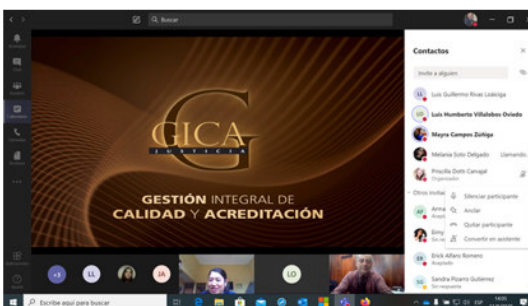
Buscar

GICA
JUSTICIA

GESTIÓN INTEGRAL DE
CALIDAD Y ACREDITACIÓN

Contactos

Invite a alguien

Luis Guillermo Rivas Loáiciga

Luis Humberto Villalobos Oviedo

Mayra Campos Zúñiga

Melania Soto Delgado Llamando

Priscilla Dotti Carvajal
Organizador

Otros invitados

Silenciar participante

Anclar

Quitar participante

Convertir en asistente

Erick Alfaro Romero
Aceptado

Sandra Pizarro Gutiérrez
Sin respuesta

+3

LL

JA

LO

Escribe aquí para buscar